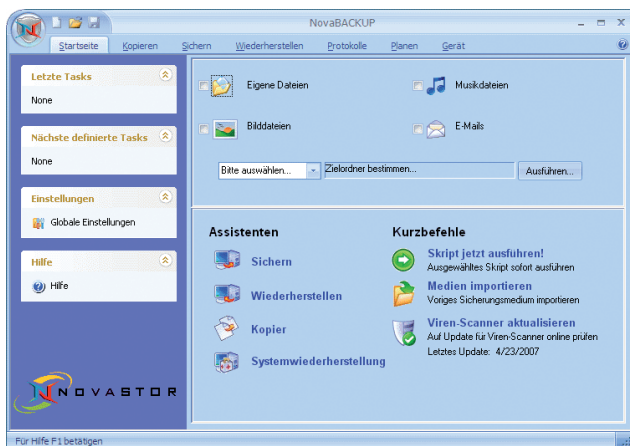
NovaBACKUP

Startseite Kopieren Sichern Wiederherstellen Protokolle Planen Gerät

Letzte Tasks
None

Nächste definierte Tasks
None

Einstellungen
Globale Einstellungen

Hilfe
Hilfe

NOVASTOR

Eigene Dateien
Musikdateien
Bilddateien
E-Mails

Bitte auswählen... Zielordner bestimmen... Ausführen...

Assistenten
Sichern
Wiederherstellen
Kopier
Systemwiederherstellung

Kurzbefehle
Skript jetzt ausführen!
Ausgewähltes Skript sofort ausführen
Medien importieren
Voriges Sicherungsmedium importieren
Viren-Scanner aktualisieren
Auf Update für Viren-Scanner online prüfen
Letztes Update: 4/23/2007

Für Hilfe F1 betätigen